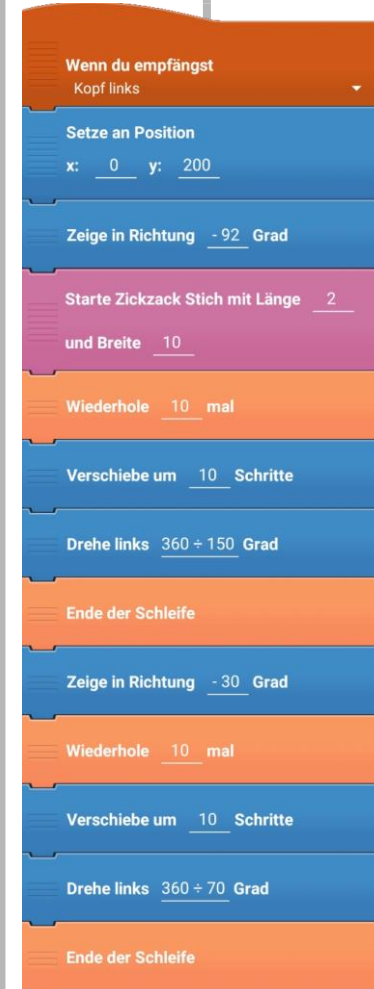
Wenn du empfängst
Kopf links

Setze an Position
x: 0 y: 200

Zeige in Richtung - 92 Grad

Starte Zickzack Stich mit Länge 2 und Breite 10

Wiederhole 10 mal

Verschiebe um 10 Schritte

Drehe links 360 ÷ 150 Grad

Ende der Schleife

Zeige in Richtung - 30 Grad

Wiederhole 10 mal

Verschiebe um 10 Schritte

Drehe links 360 ÷ 70 Grad

Ende der Schleife